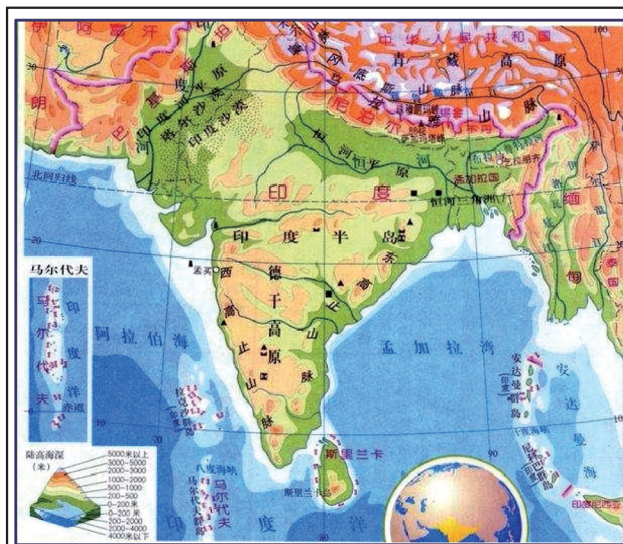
伊朗
阿富汗
巴基斯坦
中华人民共和国
青藏高原
喜马拉雅山脉
尼泊尔
不丹
印度河平原
塔尔沙漠
印度沙漠
恒河平原
恒河三角洲
孟加拉国
北回归线
印度
印度半岛
德干高原
西高止山脉
东高止山脉
孟买
马尔代夫
印度洋
阿拉伯海
赤道
孟加拉湾
安达曼群岛
安达曼海
斯里兰卡
科伦坡
马尔代夫
陆高海深（米）
5000米以上
3000-5000
2000-3000
1000-2000
500-1000
200-500
0-200米
0-200米
200-2000
2000-4000
4000米以下
印度洋
缅甸
泰国
印度尼西亚